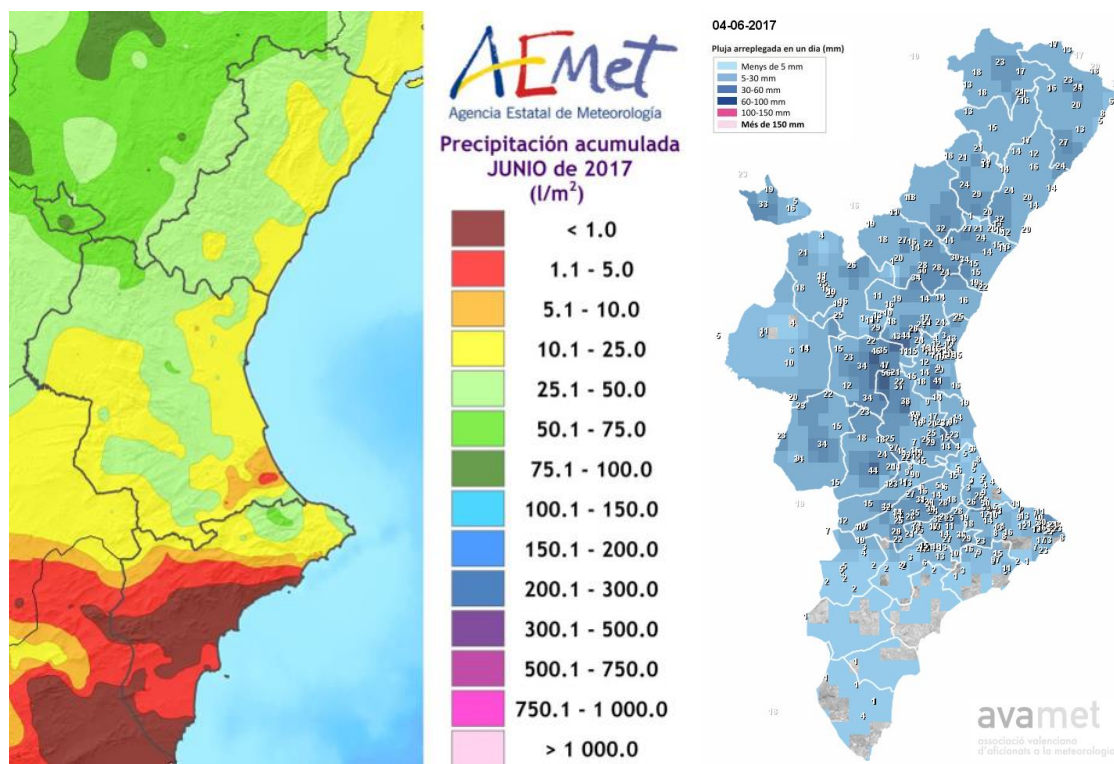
AEMet
Agencia Estatal de Meteorología
Precipitación acumulada
JUNIO de 2017
(l/m$^2$)

< 1.0
1.1 - 5.0
5.1 - 10.0
10.1 - 25.0
25.1 - 50.0
50.1 - 75.0
75.1 - 100.0
100.1 - 150.0
150.1 - 200.0
200.1 - 300.0
300.1 - 500.0
500.1 - 750.0
750.1 - 1 000.0
> 1 000.0

04-06-2017
Pluja arreplegada en un dia (mm)
Menys de 5 mm
5-30 mm
30-60 mm
60-100 mm
100-150 mm
Més de 150 mm

avamet
associació valenciana d'aficionats a la meteorologia